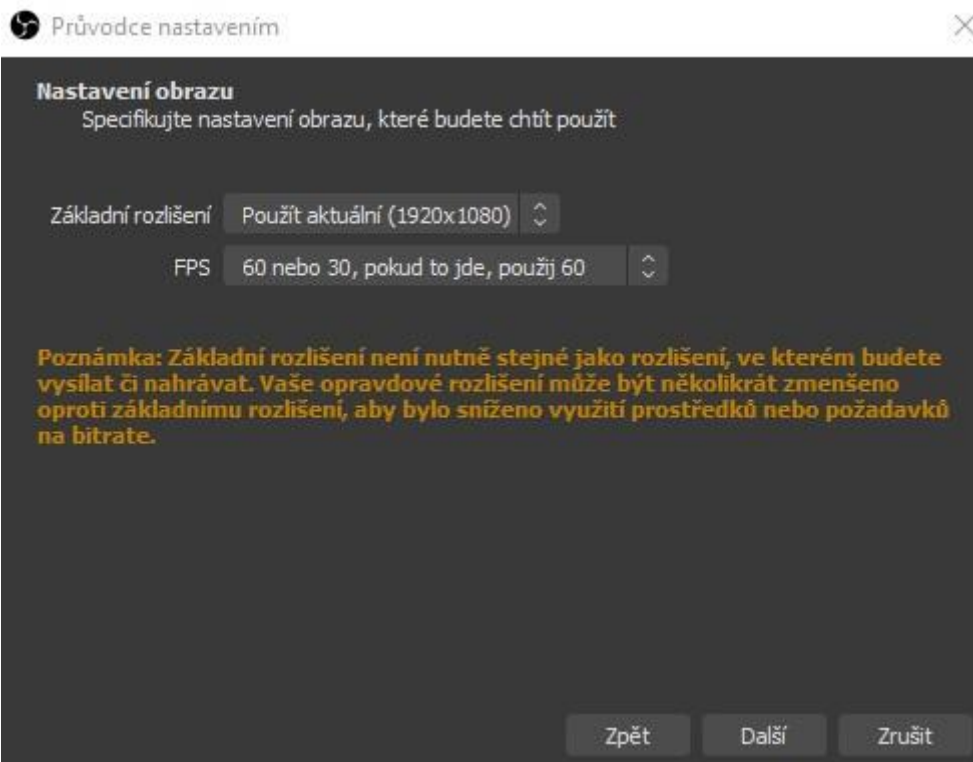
Průvodce nastavením

Nastavení obrazu
Specifikujte nastavení obrazu, které budete chtít použít

Základní rozlišení Použít aktuální (1920x1080)

FPS 60 nebo 30, pokud to jde, použij 60

Poznámka: Základní rozlišení není nutně stejné jako rozlišení, ve kterém budete vysílat či nahrávat. Vaše opravdové rozlišení může být několikrát zmenšeno oproti základnímu rozlišení, aby bylo sníženo využití prostředků nebo požadavků na bitrate.

Zpět Další Zrušit